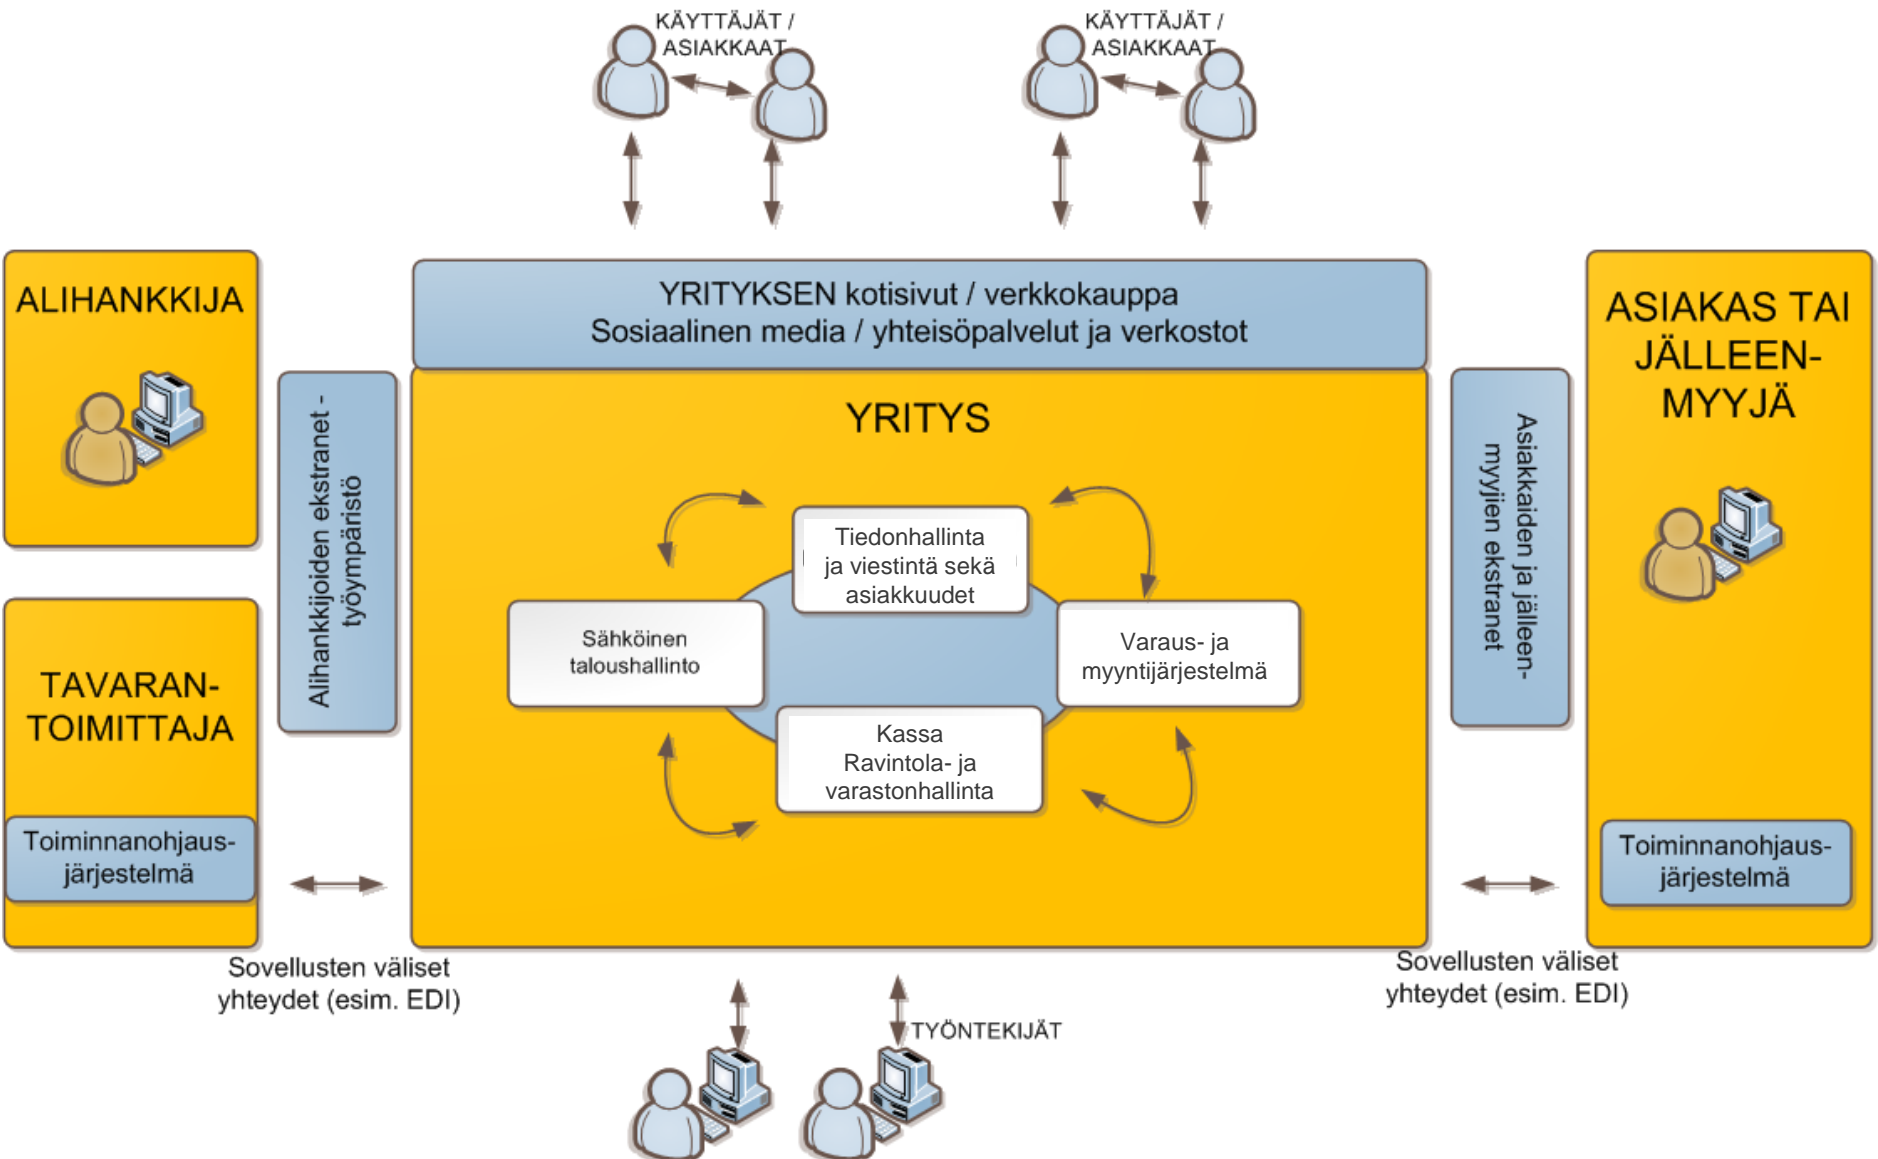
KÄYTTÄJÄT / ASIAKKAAT

KÄYTTÄJÄT / ASIAKKAAT

ALIHANKKIJA

YRITYKSEN kotisivut / verkkokauppa
Sosiaalinen media / yhteisöpalvelut ja verkostot

ASIAKAS TAI JÄLLEEN-MYYJÄ

Alihankkijoiden ekstranet - työympäristö

YRITYS

Tiedonhallinta ja viestintä sekä asiakkuudet

Sähköinen taloushallinto

Varaus- ja myyntijärjestelmä

Kassa Ravintola- ja varastonhallinta

Asiakkaiden ja jälleen-myyjien ekstranet

TAVARAN-TOIMITTAJA

Toiminnanohjaus-järjestelmä

Toiminnanohjaus-järjestelmä

Sovellusten väliset yhteydet (esim. EDI)

Sovellusten väliset yhteydet (esim. EDI)

TYÖNTEKIJÄT